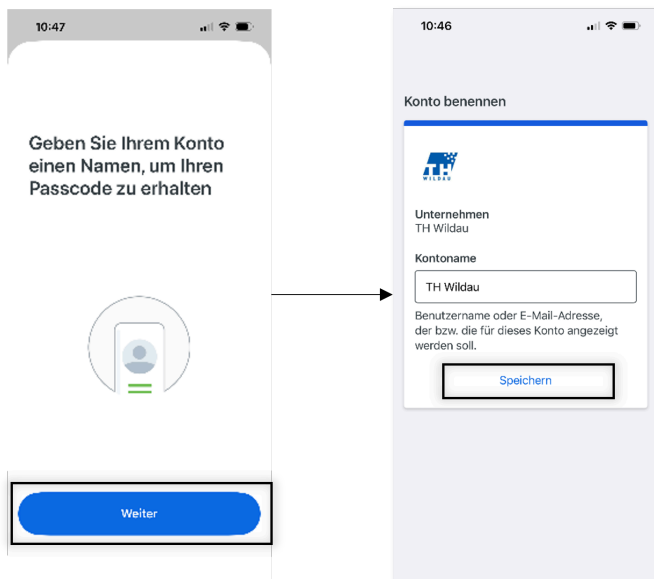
10:47

Geben Sie Ihrem Konto einen Namen, um Ihren Passcode zu erhalten

Weiter

10:46

Konto benennen

TH WILDAU

Unternehmen
TH Wildau

Kontoname
TH Wildau

Benutzername oder E-Mail-Adresse, der bzw. die für dieses Konto angezeigt werden soll.

Speichern